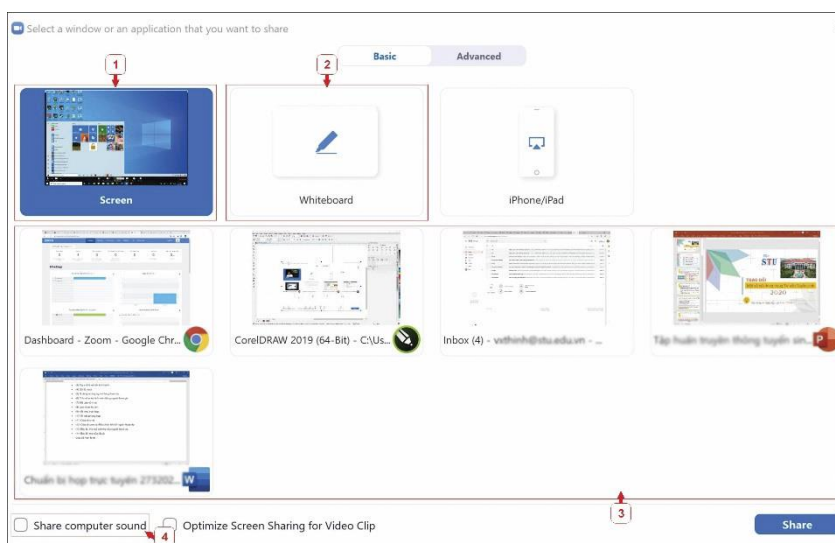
Select a window or an application that you want to share

Basic Advanced

1

2

Screen

Whiteboard

iPhone/iPad

Dashboard - Zoom - Google Chr...

CorelDRAW 2019 (64-Bit) - C:\Us...

Inbox (4) - vvthinh@stu.edu.vn - ...

Tập huấn truyền thông tuyển sin...

Chuẩn bị họp trực tuyến 273202...

3

Share computer sound

4

Optimize Screen Sharing for Video Clip

Share